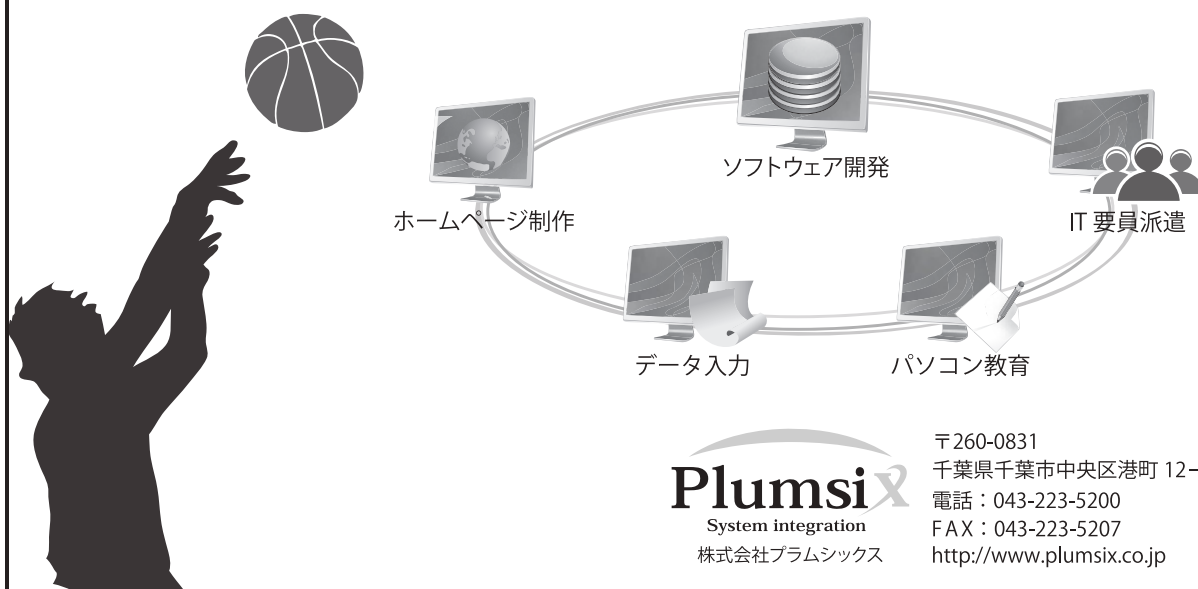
ソフトウェア開発

ホームページ制作

IT 要員派遣

データ入力

パソコン教育

PlumsiX
System integration
株式会社プラムシックス

〒260-0831
千葉県千葉市中央区港町 12-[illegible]
電話：043-223-5200
FAX：043-223-5207
http://www.plumsix.co.jp